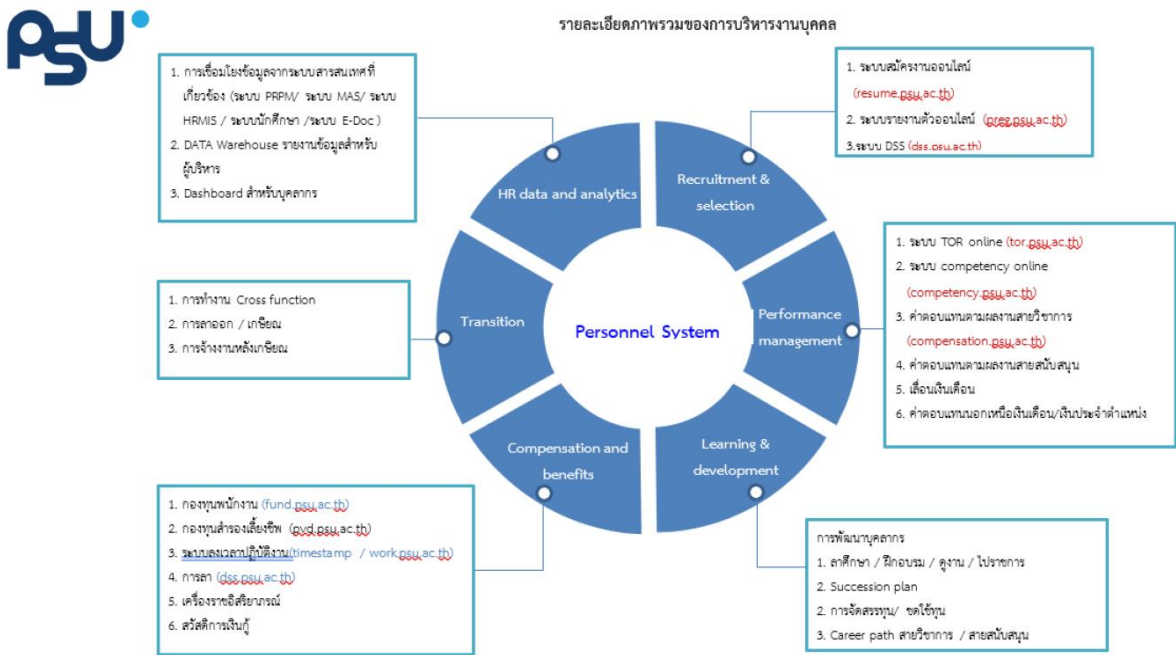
PSU

รายละเอียดภาพรวมของการบริหารงานบุคคล

1. การเชื่อมโยงข้อมูลจากระบบสารสนเทศที่เกี่ยวข้อง (ระบบ PRPM/ ระบบ MAS/ ระบบ HRMIS / ระบบนักศึกษา /ระบบ E-Doc )
2. DATA Warehouse รายงานข้อมูลสำหรับผู้บริหาร
3. Dashboard สำหรับบุคลากร

1. ระบบสมัครงานออนไลน์ (resume.psu.ac.th)
2. ระบบรายงานตัวออนไลน์ (preg.psu.ac.th)
3.ระบบ DSS (dss.psu.ac.th)

HR data and analytics

Recruitment & selection

1. ระบบ TOR online (tor.psu.ac.th)
2. ระบบ competency online (competency.psu.ac.th)
3. ค่าตอบแทนตามผลงานสายวิชาการ (compensation.psu.ac.th)
4. ค่าตอบแทนตามผลงานสายสนับสนุน
5. เลื่อนเงินเดือน
6. ค่าตอบแทนนอกเหนือเงินเดือน/เงินประจำตำแหน่ง

1. การทำงาน Cross function
2. การลาออก / เกษียณ
3. การจ้างงานหลังเกษียณ

Transition

Personnel System

Performance management

Compensation and benefits

Learning & development

1. กองทุนพนักงาน (fund.psu.ac.th)
2. กองทุนสำรองเลี้ยงชีพ (pvd.psu.ac.th)
3. ระบบลงเวลาปฏิบัติงาน(timestamp / work.psu.ac.th)
4. การลา (dss.psu.ac.th)
5. เครื่องราชอิสริยาภรณ์
6. สวัสดิการเงินกู้

การพัฒนาบุคลากร
1. ลาศึกษา / ฝึกอบรม / ดูงาน / ไปราชการ
2. Succession plan
2. การจัดสรรทุน/ ชดใช้ทุน
3. Career path สายวิชาการ / สายสนับสนุน